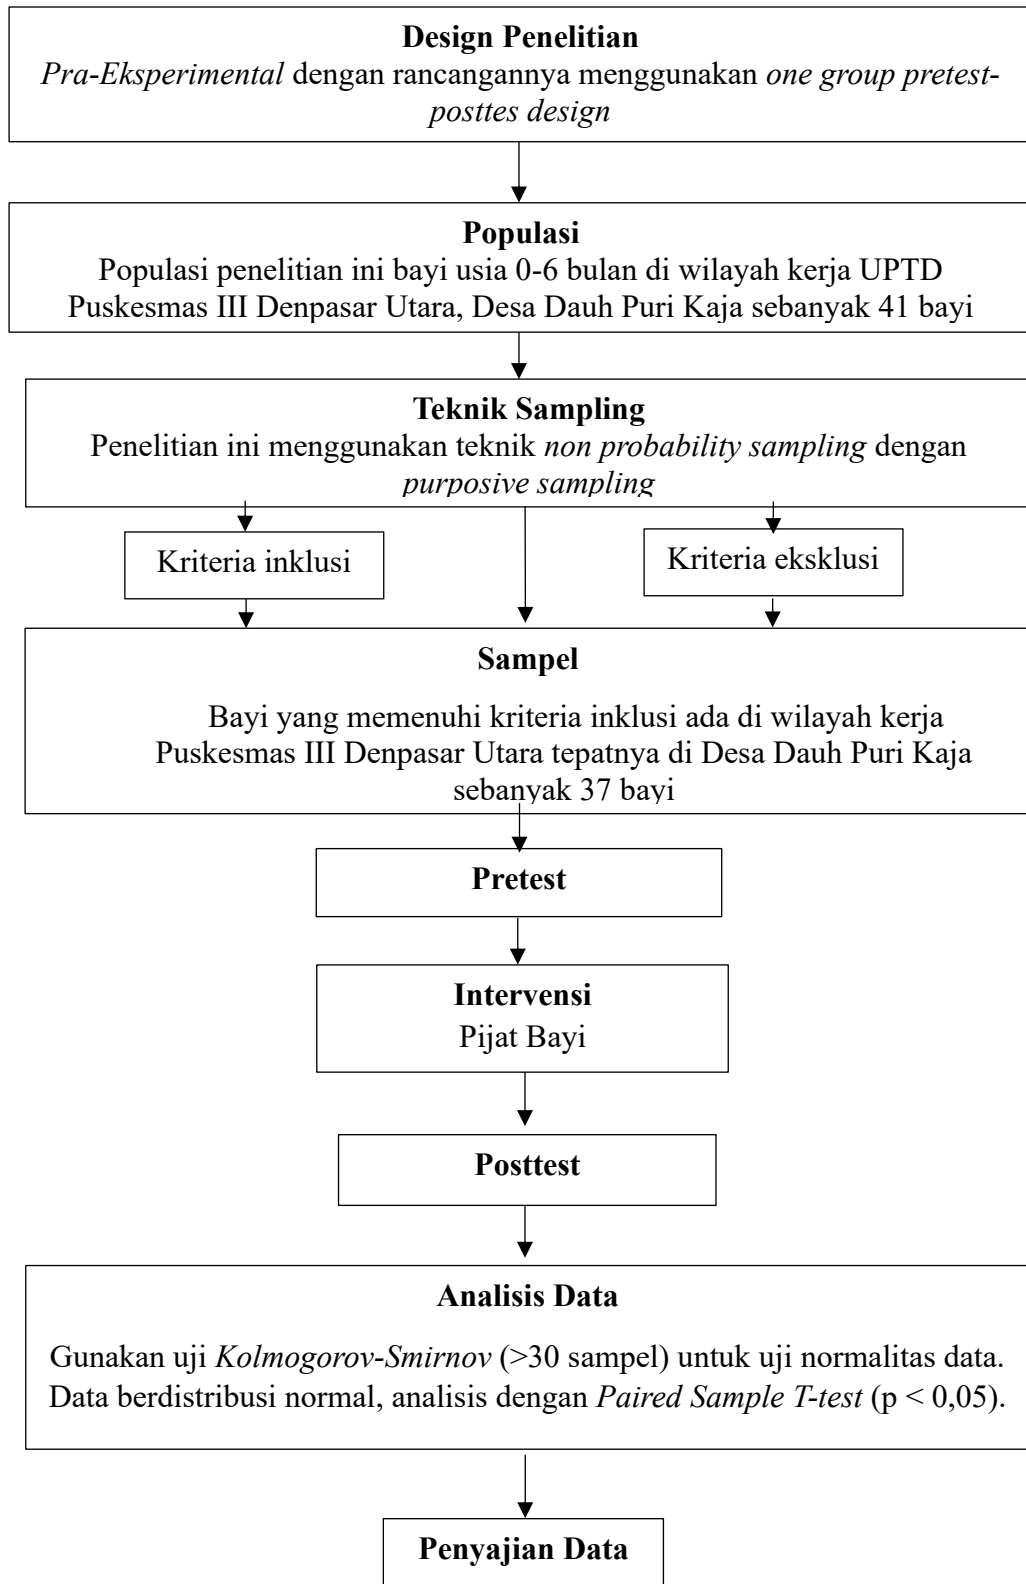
Design Penelitian
Pra-Eksperimental dengan rancangannya menggunakan one group pretest-posttes design

Populasi
Populasi penelitian ini bayi usia 0-6 bulan di wilayah kerja UPTD Puskesmas III Denpasar Utara, Desa Dauh Puri Kaja sebanyak 41 bayi

Teknik Sampling
Penelitian ini menggunakan teknik non probability sampling dengan purposive sampling

Kriteria inklusi

Kriteria eksklusi

Sampel
Bayi yang memenuhi kriteria inklusi ada di wilayah kerja Puskesmas III Denpasar Utara tepatnya di Desa Dauh Puri Kaja sebanyak 37 bayi

Pretest

Intervensi
Pijat Bayi

Posttest

Analisis Data
Gunakan uji Kolmogorov-Smirnov (>30 sampel) untuk uji normalitas data. Data berdistribusi normal, analisis dengan Paired Sample T-test (p < 0,05).

Penyajian Data